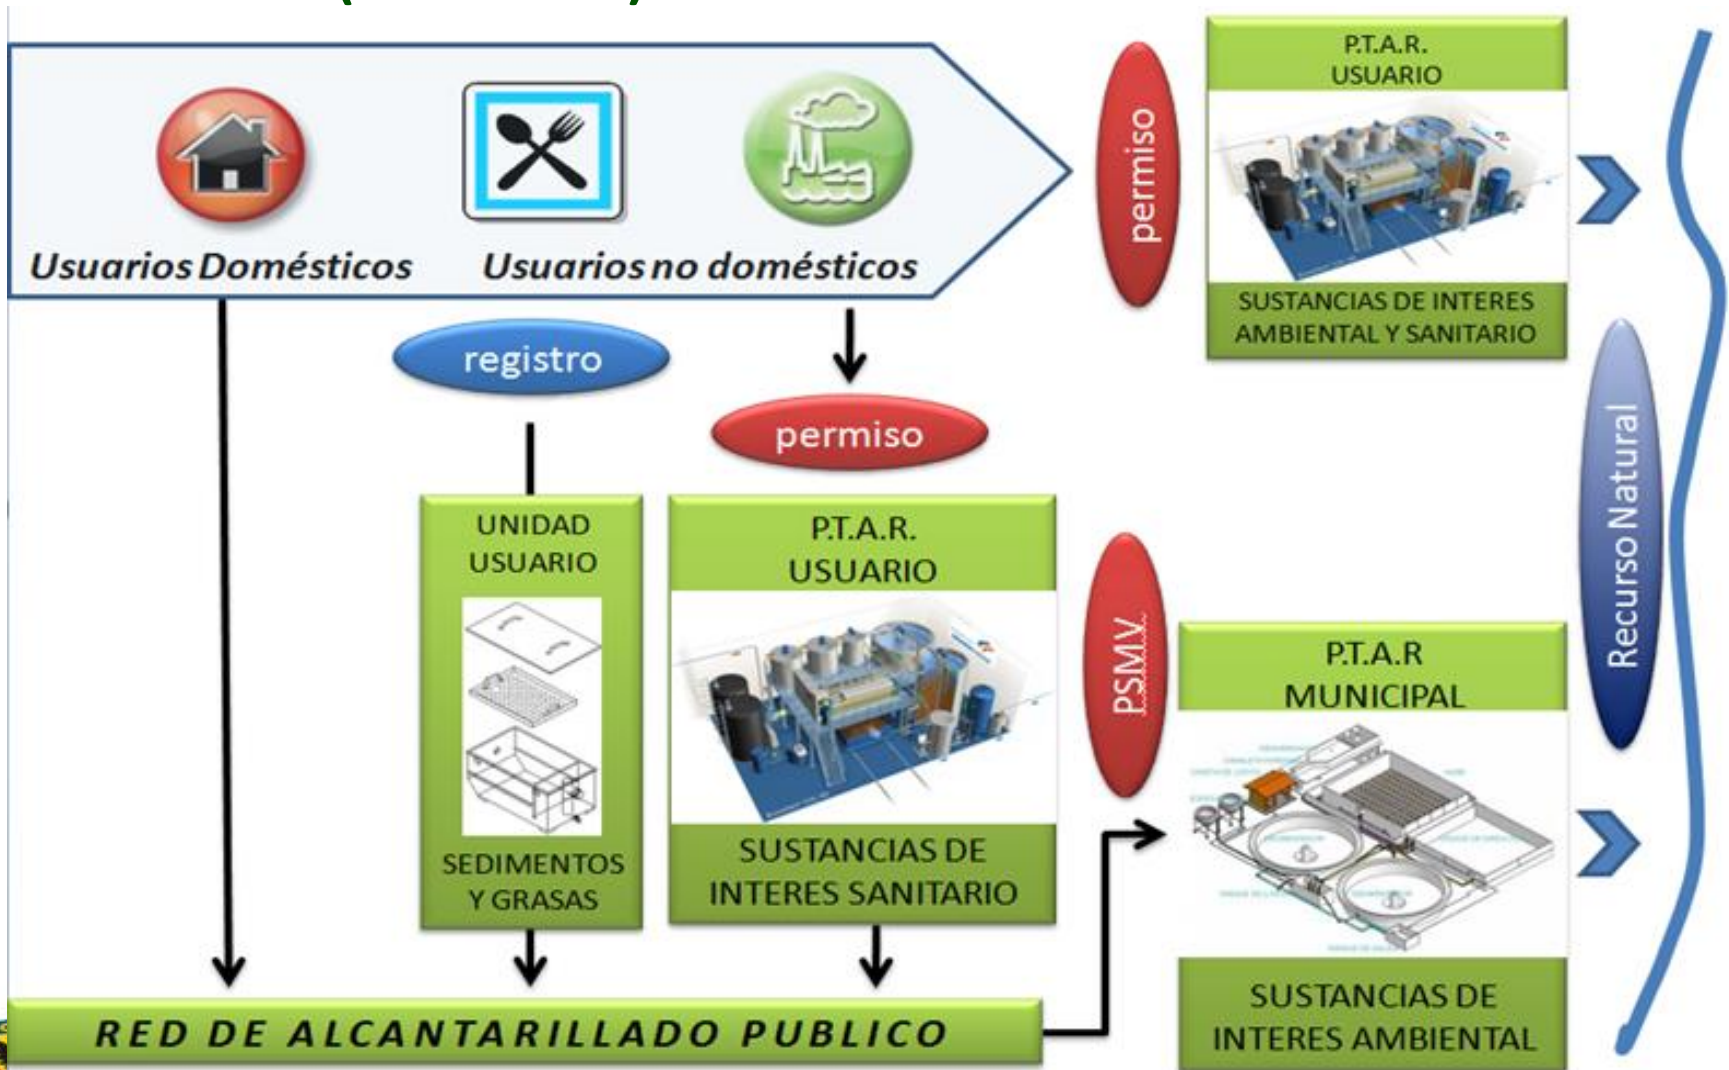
Usuarios Domésticos

Usuarios no domésticos

permiso

P.T.A.R.
USUARIO

SUSTANCIAS DE INTERES AMBIENTAL Y SANITARIO

registro

permiso

UNIDAD
USUARIO

SEDIMENTOS Y GRASAS

P.T.A.R.
USUARIO

SUSTANCIAS DE INTERES SANITARIO

PSMV

P.T.A.R
MUNICIPAL

SUSTANCIAS DE INTERES AMBIENTAL

Recurso Natural

RED DE ALCANTARILLADO PUBLICO